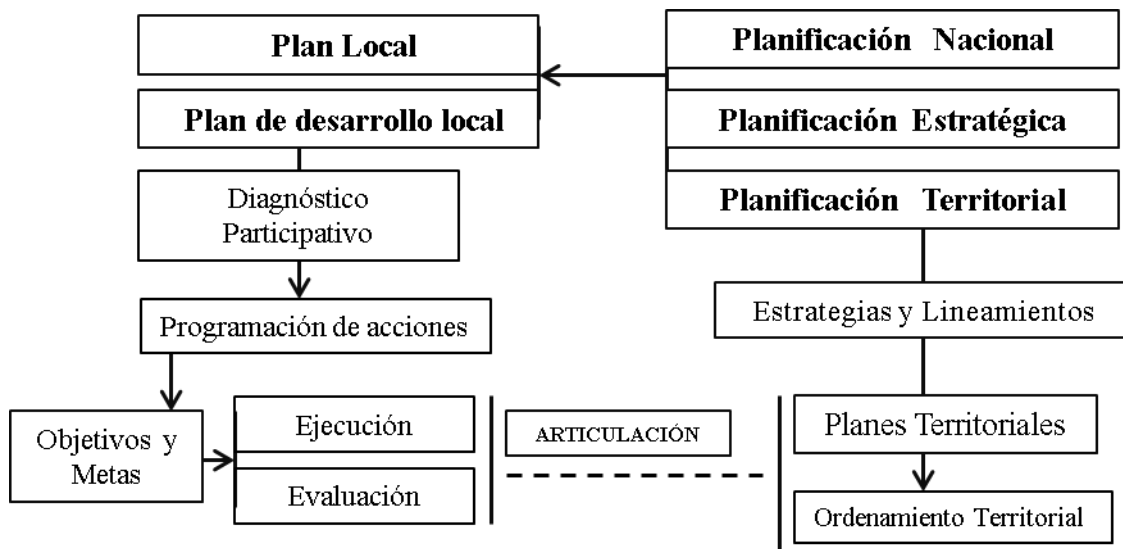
Plan Local

Plan de desarrollo local

Planificación Nacional

Planificación Estratégica

Planificación Territorial

Diagnóstico Participativo

Programación de acciones

Estrategias y Lineamientos

Objetivos y Metas

Ejecución

Evaluación

ARTICULACIÓN

Planes Territoriales

Ordenamiento Territorial